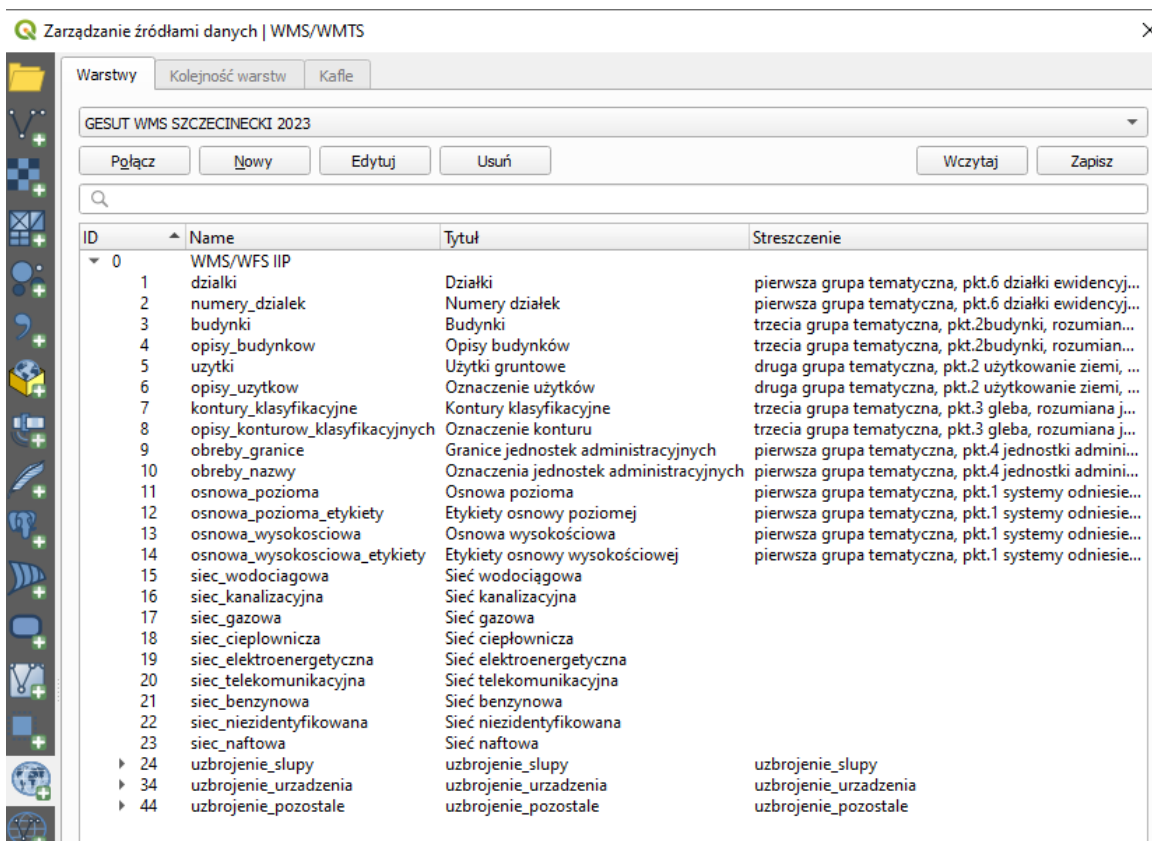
Zarządzanie źródłami danych | WMS/WMTS

Warstwy | Kolejność warstw | Kafle

GESUT WMS SZCZECINECKI 2023

Połącz | Nowy | Edytuj | Usuń | Wczytaj | Zapisz

| ID | Name | Tytuł | Streszczenie |
|---|---|---|---|
| 0 | WMS/WFS IIP | | |
| 1 | dzialki | Działki | pierwsza grupa tematyczna, pkt.6 działki ewidencyj... |
| 2 | numery_dzialek | Numery działek | pierwsza grupa tematyczna, pkt.6 działki ewidencyj... |
| 3 | budynki | Budynki | trzecia grupa tematyczna, pkt.2budynki, rozumian... |
| 4 | opisy_budynkow | Opisy budynków | trzecia grupa tematyczna, pkt.2budynki, rozumian... |
| 5 | uzytki | Użytki gruntowe | druga grupa tematyczna, pkt.2 użytkowanie ziemi, ... |
| 6 | opisy_uzytkow | Oznaczenie użytków | druga grupa tematyczna, pkt.2 użytkowanie ziemi, ... |
| 7 | kontury_klasyfikacyjne | Kontury klasyfikacyjne | trzecia grupa tematyczna, pkt.3 gleba, rozumiana j... |
| 8 | opisy_konturow_klasyfikacyjnych | Oznaczenie konturu | trzecia grupa tematyczna, pkt.3 gleba, rozumiana j... |
| 9 | obreby_granice | Granice jednostek administracyjnych | pierwsza grupa tematyczna, pkt.4 jednostki admini... |
| 10 | obreby_nazwy | Oznaczenia jednostek administracyjnych | pierwsza grupa tematyczna, pkt.4 jednostki admini... |
| 11 | osnowa_pozioma | Osnowa pozioma | pierwsza grupa tematyczna, pkt.1 systemy odniesie... |
| 12 | osnowa_pozioma_etykiety | Etykiety osnowy poziomej | pierwsza grupa tematyczna, pkt.1 systemy odniesie... |
| 13 | osnowa_wysokosciowa | Osnowa wysokościowa | pierwsza grupa tematyczna, pkt.1 systemy odniesie... |
| 14 | osnowa_wysokosciowa_etykiety | Etykiety osnowy wysokościowej | pierwsza grupa tematyczna, pkt.1 systemy odniesie... |
| 15 | siec_wodociagowa | Sieć wodociągowa | |
| 16 | siec_kanalizacyjna | Sieć kanalizacyjna | |
| 17 | siec_gazowa | Sieć gazowa | |
| 18 | siec_cieplownicza | Sieć ciepłownicza | |
| 19 | siec_elektroenergetyczna | Sieć elektroenergetyczna | |
| 20 | siec_telekomunikacyjna | Sieć telekomunikacyjna | |
| 21 | siec_benzynowa | Sieć benzynowa | |
| 22 | siec_niezidentyfikowana | Sieć niezidentyfikowana | |
| 23 | siec_naftowa | Sieć naftowa | |
| 24 | uzbrojenie_slupy | uzbrojenie_slupy | uzbrojenie_slupy |
| 34 | uzbrojenie_urzadzenia | uzbrojenie_urzadzenia | uzbrojenie_urzadzenia |
| 44 | uzbrojenie_pozostale | uzbrojenie_pozostale | uzbrojenie_pozostale |